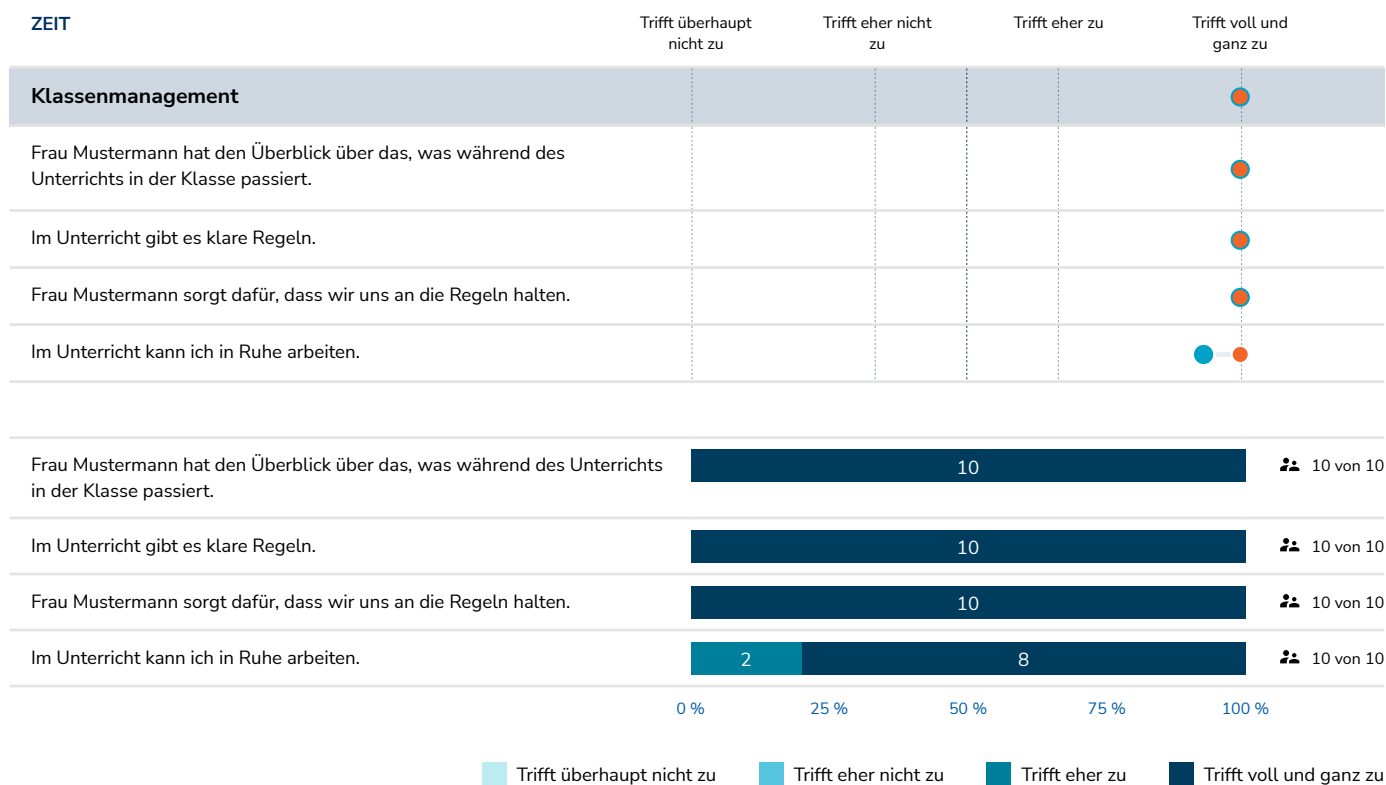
ZEIT

| | Trifft überhaupt nicht zu | Trifft eher nicht zu | Trifft eher zu | Trifft voll und ganz zu |
|---|---|---|---|---|
| **Klassenmanagement** | | | | |
| Frau Mustermann hat den Überblick über das, was während des Unterrichts in der Klasse passiert. | | | | |
| Im Unterricht gibt es klare Regeln. | | | | |
| Frau Mustermann sorgt dafür, dass wir uns an die Regeln halten. | | | | |
| Im Unterricht kann ich in Ruhe arbeiten. | | | | |

Frau Mustermann hat den Überblick über das, was während des Unterrichts in der Klasse passiert. 10 10 von 10

Im Unterricht gibt es klare Regeln. 10 10 von 10

Frau Mustermann sorgt dafür, dass wir uns an die Regeln halten. 10 10 von 10

Im Unterricht kann ich in Ruhe arbeiten. 2 8 10 von 10

0 % 25 % 50 % 75 % 100 %

Trifft überhaupt nicht zu Trifft eher nicht zu Trifft eher zu Trifft voll und ganz zu